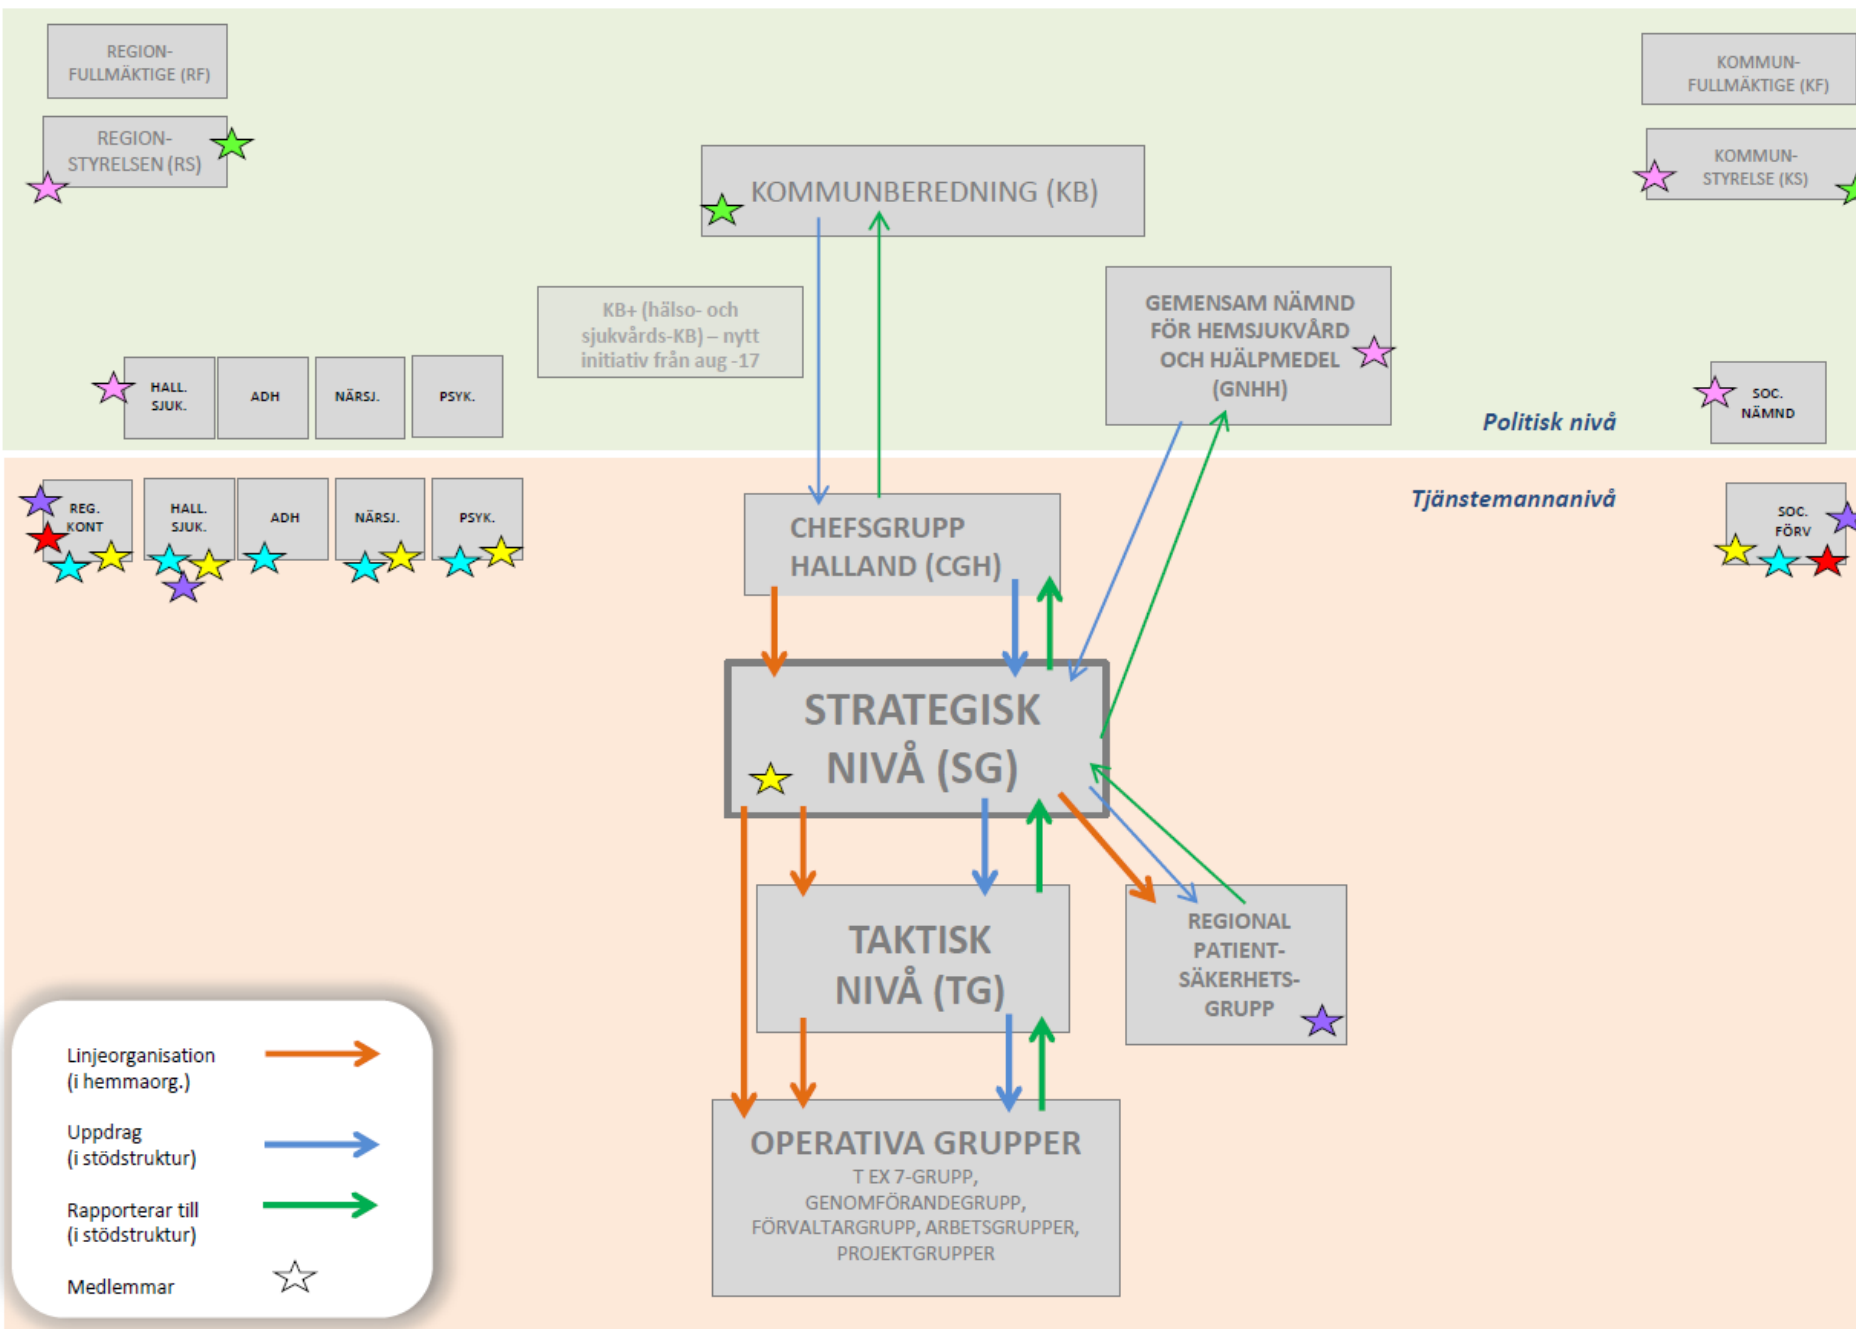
REGION-FULLMÄKTIGE (RF)

REGION-STYRELSEN (RS)

KOMMUNBEREDNING (KB)

KOMMUN-FULLMÄKTIGE (KF)

KOMMUN-STYRELSE (KS)

KB+ (hälso- och sjukvårds-KB) – nytt initiativ från aug -17

GEMENSAM NÄMND FÖR HEMSJUKVÅRD OCH HJÄLPMEDEL (GNHH)

HALL. SJUK.

ADH

NÄRSJ.

PSYK.

SOC. NÄMND

Politisk nivå

Tjänstemannanivå

REG. KONT

HALL. SJUK.

ADH

NÄRSJ.

PSYK.

SOC. FÖRV

CHEFSGRUPP HALLAND (CGH)

STRATEGISK NIVÅ (SG)

TAKTISK NIVÅ (TG)

REGIONAL PATIENT-SÄKERHETS-GRUPP

OPERATIVA GRUPPER
T EX 7-GRUPP, GENOMFÖRANDEGRUPP, FÖRVALTARGRUPP, ARBETSGRUPPER, PROJEKTGRUPPER

Linjeorganisation (i hemmaorg.)

Uppdrag (i stödstruktur)

Rapporterar till (i stödstruktur)

Medlemmar